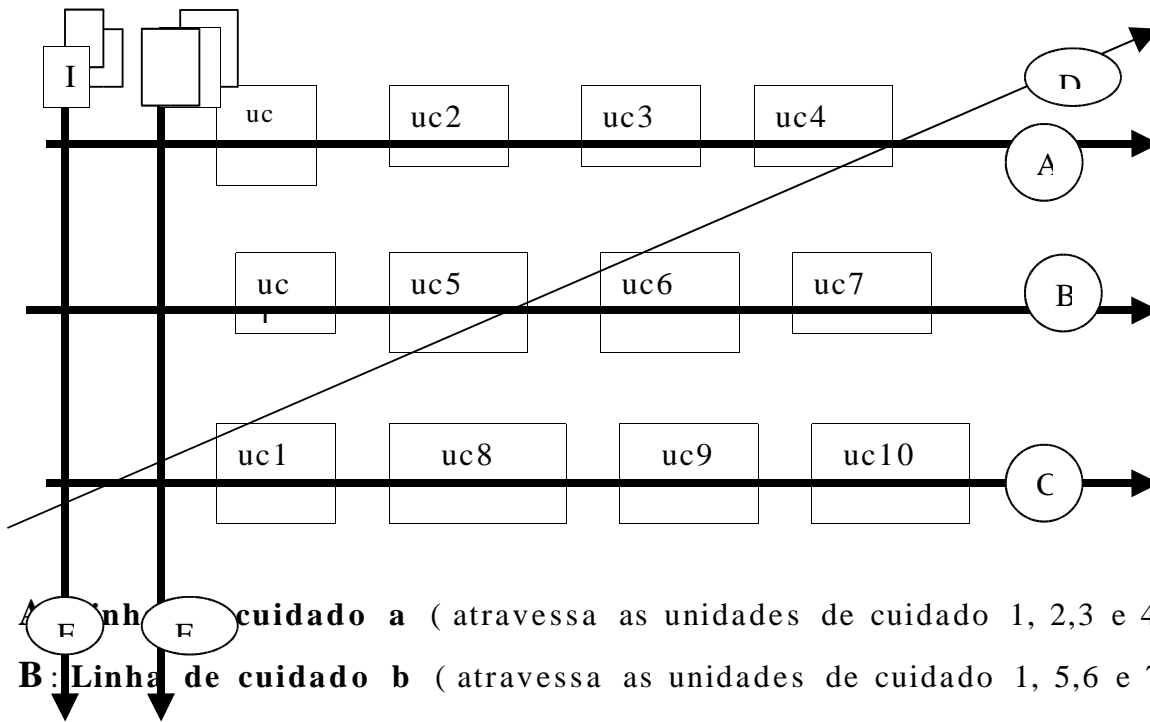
I

uc

uc2

uc3

uc4

D

A

uc

uc5

uc6

uc7

B

uc1

uc8

uc9

uc10

C

E

F

A: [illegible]inh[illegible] cuidado a ( atravessa as unidades de cuidado 1, 2,3 e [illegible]

B: Linha de cuidado b ( atravessa as unidades de cuidado 1, 5,6 e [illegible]